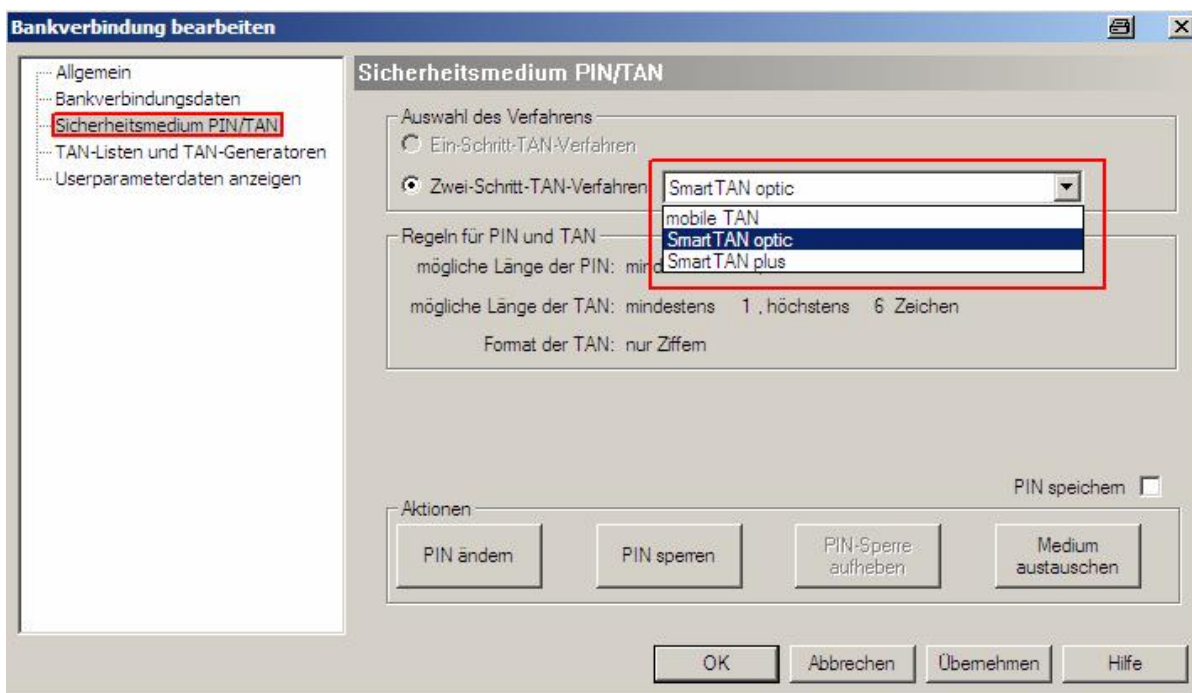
Bankverbindung bearbeiten

Allgemein
Bankverbindungsdaten
Sicherheitsmedium PIN/TAN
TAN-Listen und TAN-Generatoren
Userparameterdaten anzeigen

Sicherheitsmedium PIN/TAN

Auswahl des Verfahrens
Ein-Schritt-TAN-Verfahren
Zwei-Schritt-TAN-Verfahren
SmartTAN optic
mobile TAN
SmartTAN optic
SmartTAN plus

Regeln für PIN und TAN
mögliche Länge der PIN: mind
mögliche Länge der TAN: mindestens 1 , höchstens 6 Zeichen
Format der TAN: nur Ziffern

PIN speichern

Aktionen
PIN ändern
PIN sperren
PIN-Sperre aufheben
Medium austauschen

OK
Abbrechen
Übernehmen
Hilfe